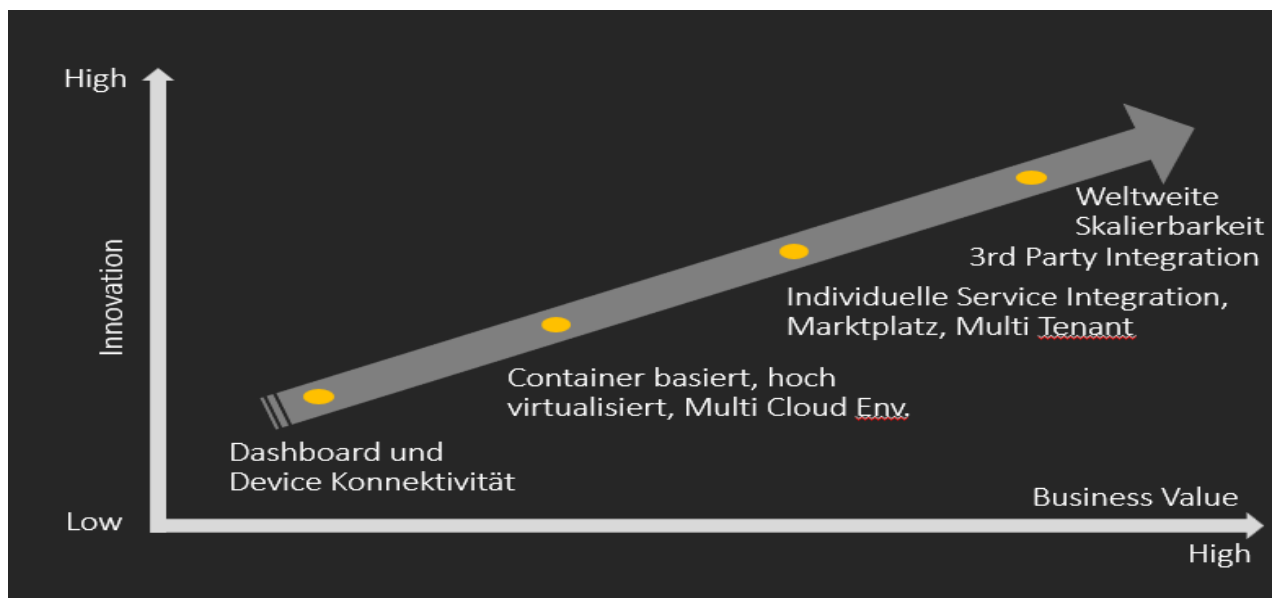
High

Innovation

Low

Weltweite Skalierbarkeit
3rd Party Integration

Individuelle Service Integration, Marktplatz, Multi Tenant

Container basiert, hoch virtualisiert, Multi Cloud Env.

Dashboard und Device Konnektivität

Business Value

High